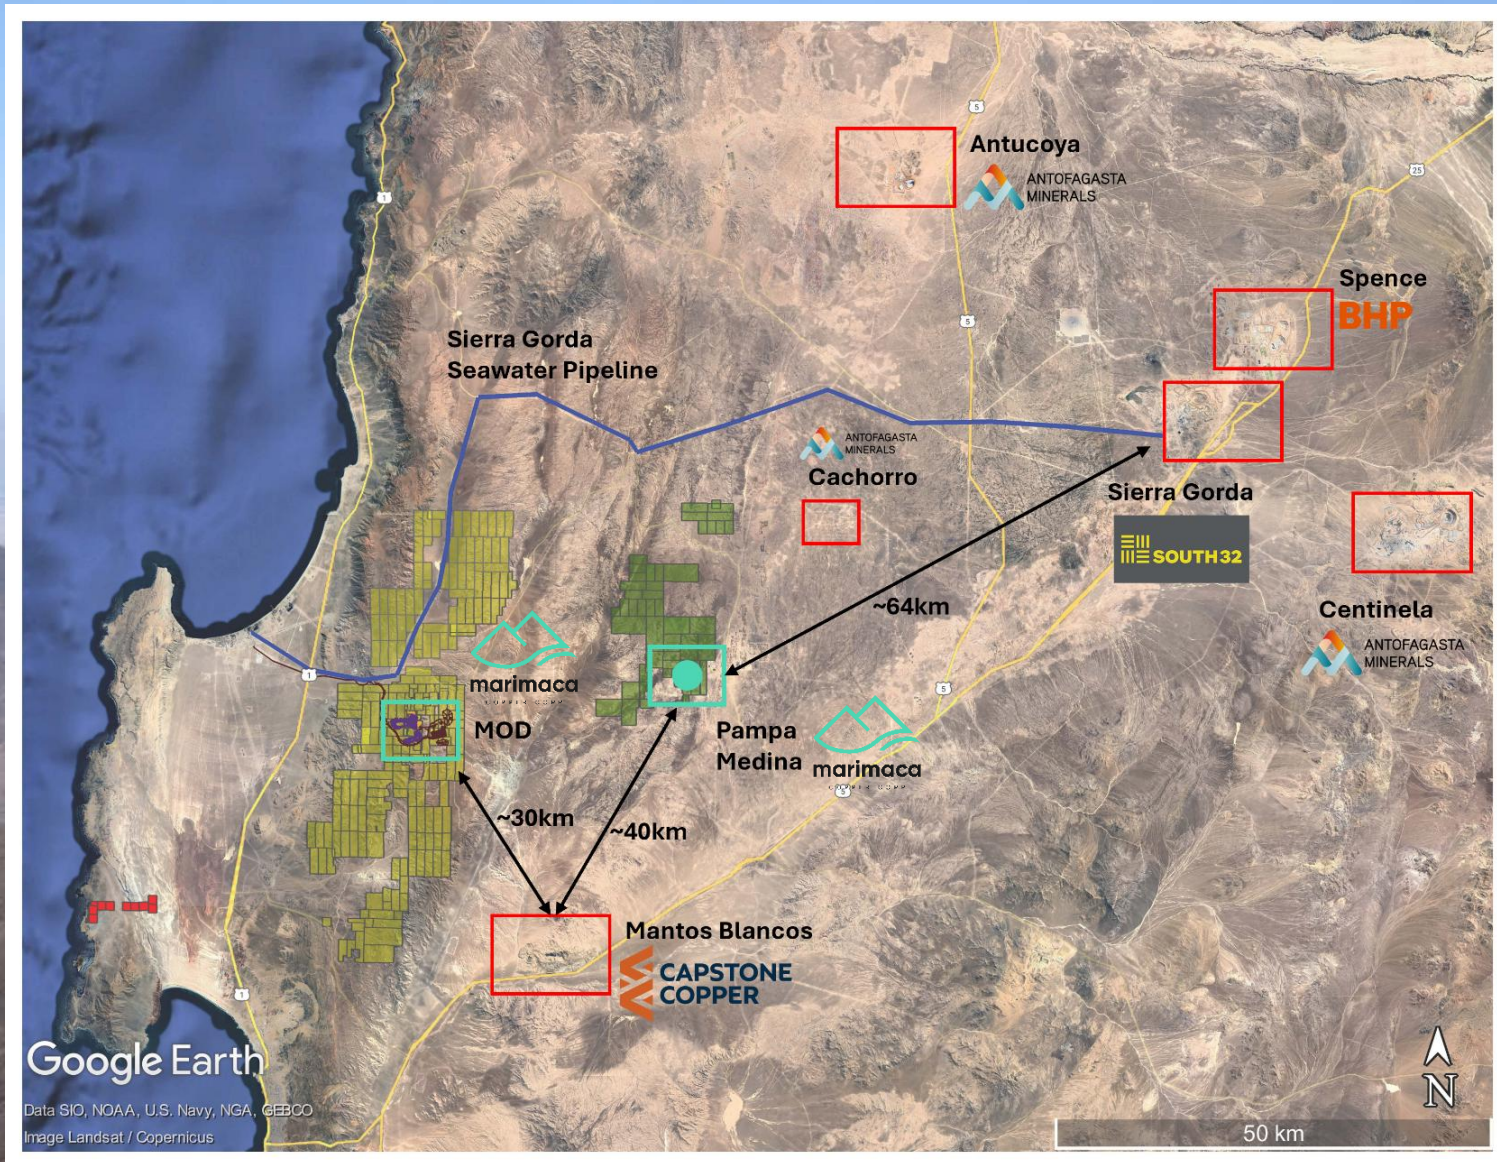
Antucoya
ANTOFAGASTA MINERALS

Spence
BHP

Sierra Gorda Seawater Pipeline

ANTOFAGASTA MINERALS
Cachorro

Sierra Gorda
SOUTH32

~64km

Centinela
ANTOFAGASTA MINERALS

marimaca
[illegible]

MOD

Pampa Medina

marimaca
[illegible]

~30km

~40km

Mantos Blancos
CAPSTONE COPPER

5
5
1
25
5
1
5
1

Google Earth
Data SIO, NOAA, U.S. Navy, NGA, GEBCO
Image Landsat / Copernicus

N

50 km